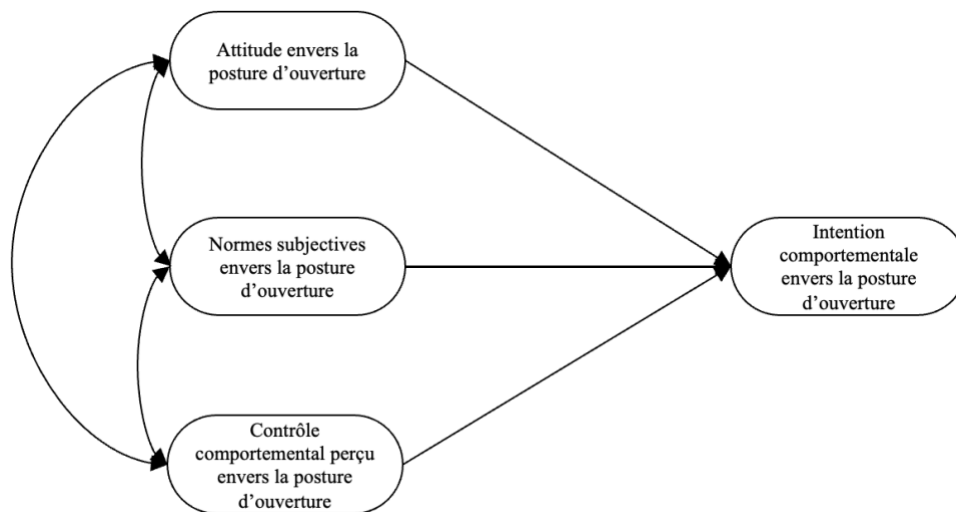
Attitude envers la posture d'ouverture

Normes subjectives envers la posture d'ouverture

Contrôle comportemental perçu envers la posture d'ouverture

Intention comportementale envers la posture d'ouverture